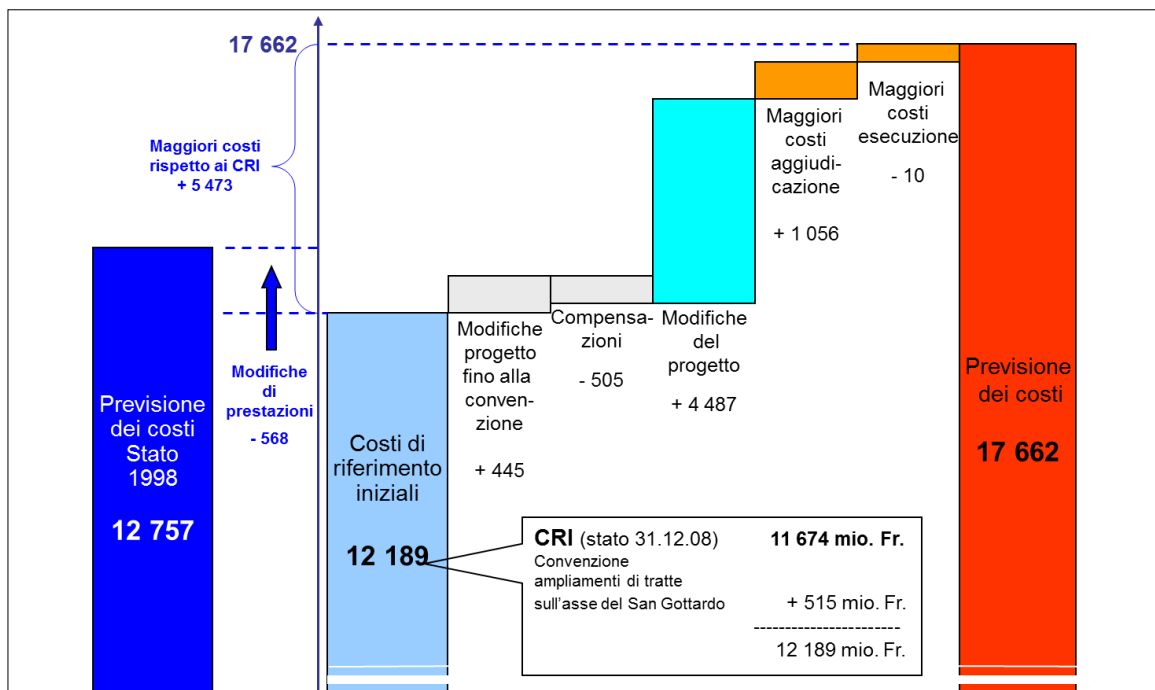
17 662

Maggiori costi rispetto ai CRI + 5 473

Previsione dei costi Stato 1998

12 757

Modifiche di prestazioni

- 568

Costi di riferimento iniziali

12 189

Modifiche progetto fino alla convenzione

+ 445

Compensazioni

- 505

Modifiche del progetto

+ 4 487

Maggiori costi aggiudicazione

+ 1 056

Maggiori costi esecuzione

- 10

Previsione dei costi

17 662

CRI (stato 31.12.08) 11 674 mio. Fr.

Convenzione ampliamenti di tratte sull'asse del San Gottardo + 515 mio. Fr.

------------------------

12 189 mio. Fr.